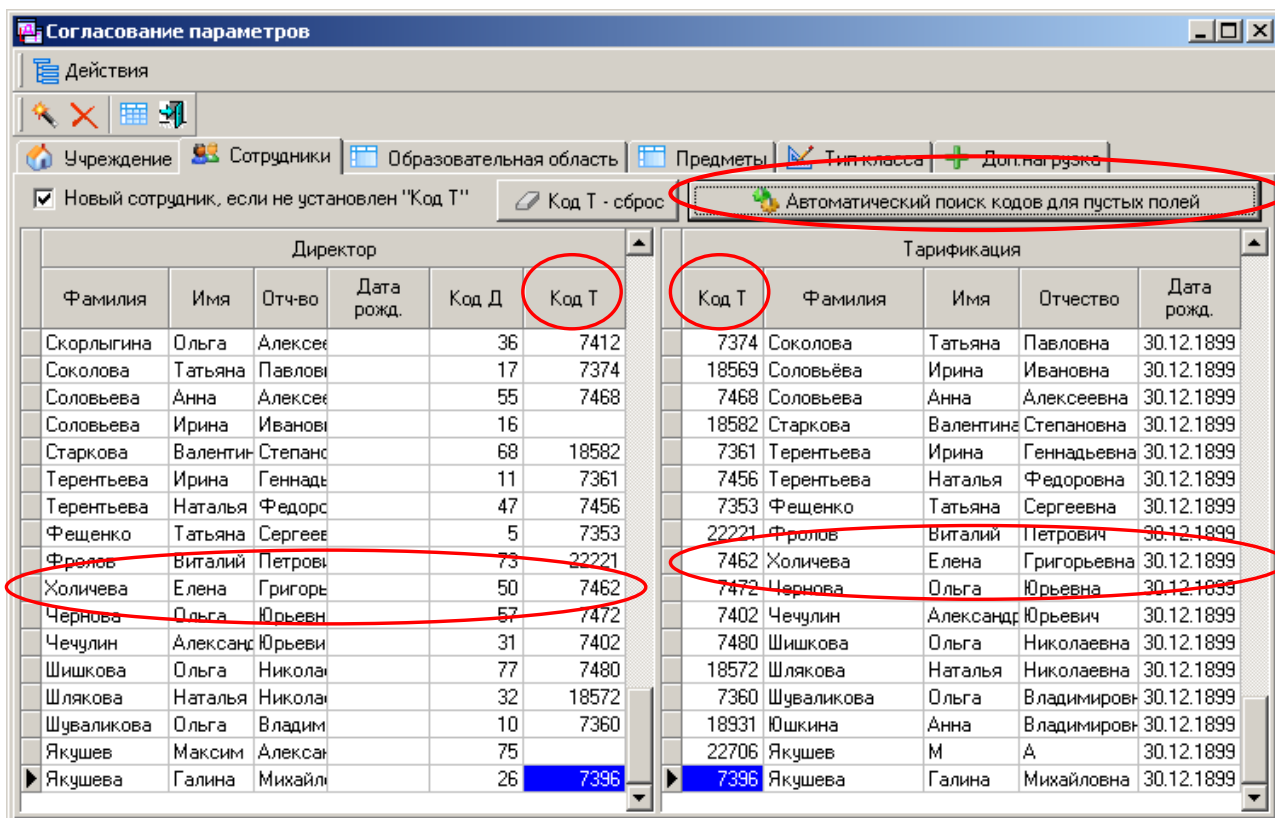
Согласование параметров

Действия

Учреждение | Сотрудники | Образовательная область | Предметы | Тип класса | Доп.нагрузка

Новый сотрудник, если не установлен "Код Т"

Код Т - сброс

Автоматический поиск кодов для пустых полей

Директор

| Фамилия | Имя | Отч-во | Дата рожд. | Код Д | Код Т |
|---|---|---|---|---|---|
| Скорлыгина | Ольга | Алексе |  | 36 | 7412 |
| Соколова | Татьяна | Павлов |  | 17 | 7374 |
| Соловьева | Анна | Алексе |  | 55 | 7468 |
| Соловьева | Ирина | Иванов |  | 16 |  |
| Старкова | Валентин | Степано |  | 68 | 18582 |
| Терентьева | Ирина | Геннадь |  | 11 | 7361 |
| Терентьева | Наталья | Федорс |  | 47 | 7456 |
| Фещенко | Татьяна | Сергеев |  | 5 | 7353 |
| Фролов | Виталий | Петрови |  | 73 | 22221 |
| Холичева | Елена | Григорь |  | 50 | 7462 |
| Чернова | Ольга | Юрьевн |  | 57 | 7472 |
| Чечулин | Александ | Юрьеви |  | 31 | 7402 |
| Шишкова | Ольга | Никола |  | 77 | 7480 |
| Шлякова | Наталья | Никола |  | 32 | 18572 |
| Шуваликова | Ольга | Владим |  | 10 | 7360 |
| Якушев | Максим | Алексан |  | 75 |  |
| Якушева | Галина | Михайл |  | 26 | 7396 |

Тарификация

| Код Т | Фамилия | Имя | Отчество | Дата рожд. |
|---|---|---|---|---|
| 7374 | Соколова | Татьяна | Павловна | 30.12.1899 |
| 18569 | Соловьёва | Ирина | Ивановна | 30.12.1899 |
| 7468 | Соловьева | Анна | Алексеевна | 30.12.1899 |
| 18582 | Старкова | Валентина | Степановна | 30.12.1899 |
| 7361 | Терентьева | Ирина | Геннадьевна | 30.12.1899 |
| 7456 | Терентьева | Наталья | Федоровна | 30.12.1899 |
| 7353 | Фещенко | Татьяна | Сергеевна | 30.12.1899 |
| 22221 | Фролов | Виталий | Петрович | 30.12.1899 |
| 7462 | Холичева | Елена | Григорьевна | 30.12.1899 |
| 7472 | Чернова | Ольга | Юрьевна | 30.12.1899 |
| 7402 | Чечулин | Александр | Юрьевич | 30.12.1899 |
| 7480 | Шишкова | Ольга | Николаевна | 30.12.1899 |
| 18572 | Шлякова | Наталья | Николаевна | 30.12.1899 |
| 7360 | Шуваликова | Ольга | Владимировн | 30.12.1899 |
| 18931 | Юшкина | Анна | Владимировн | 30.12.1899 |
| 22706 | Якушев | М | А | 30.12.1899 |
| 7396 | Якушева | Галина | Михайловна | 30.12.1899 |